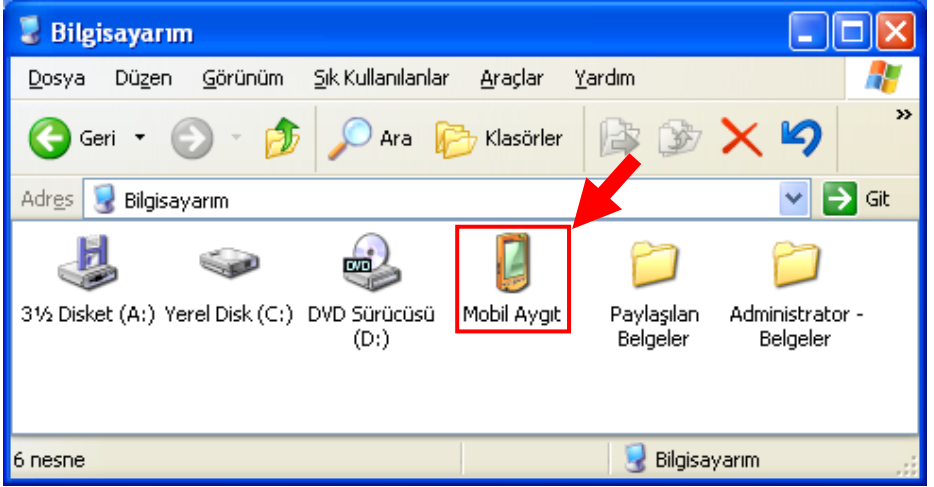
Bilgisayarım

Dosya Düzen Görünüm Sık Kullanılanlar Araçlar Yardım

Geri Ara Klasörler

Adres Bilgisayarım Git

3½ Disket (A:) Yerel Disk (C:) DVD Sürücüsü (D:) Mobil Aygıt Paylaşılan Belgeler Administrator - Belgeler

DVD

6 nesne Bilgisayarım